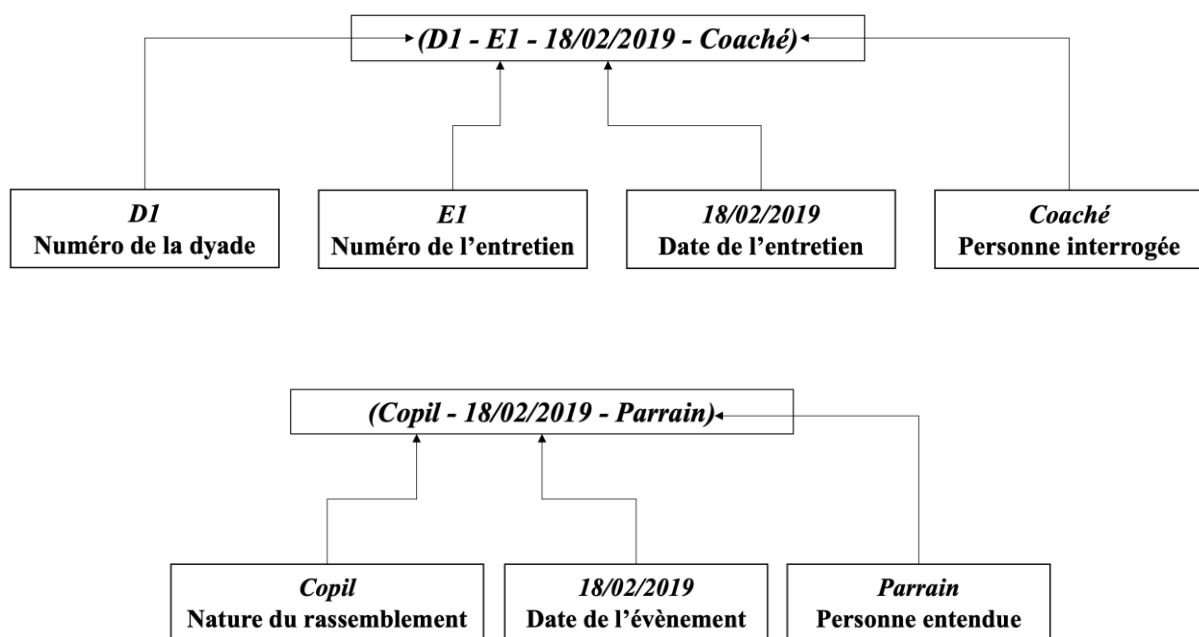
(D1 - E1 - 18/02/2019 - Coaché)

D1
Numéro de la dyade

E1
Numéro de l'entretien

18/02/2019
Date de l'entretien

Coaché
Personne interrogée

(Copil - 18/02/2019 - Parrain)

Copil
Nature du rassemblement

18/02/2019
Date de l'évènement

Parrain
Personne entendue